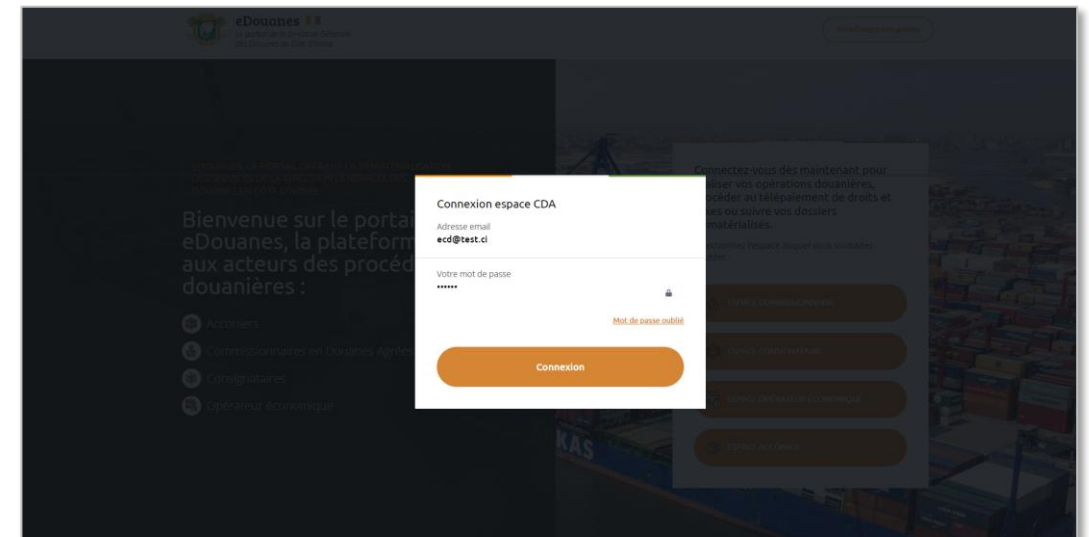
eDouanes
Le portail de la Direction Générale des Douanes de Côte d'Ivoire

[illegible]

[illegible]

Bienvenue sur le portai
eDouanes, la plateform
aux acteurs des procéd
douanières :

Acconiers
Commissionnaires en Douanes Agréé
Consignataires
Opérateur économique

Connectez-vous dès maintenant pour
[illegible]liser vos opérations douanières,
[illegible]océder au télépaiement de droits et
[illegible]es ou suivre vos dossiers
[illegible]matérialisés.

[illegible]

ESPACE COMMISSIONNAIRE
ESPACE CONSIGNATAIRE
ESPACE OPÉRATEUR ÉCONOMIQUE
ESPACE ACCONIER

Connexion espace CDA
Adresse email
ecd@test.ci
Votre mot de passe
••••••
Mot de passe oublié
Connexion

KAS